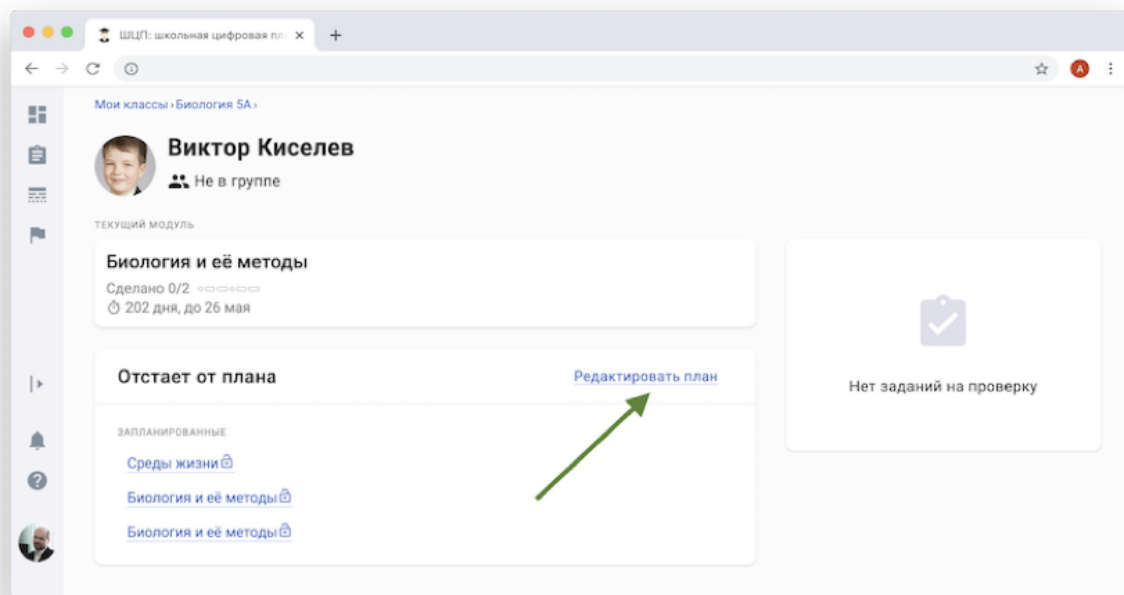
ШЦП: школьная цифровая пл ×

+

Мои классы › Биология 5А ›

Виктор Киселев

Не в группе

ТЕКУЩИЙ МОДУЛЬ

Биология и её методы

Сделано 0/2

202 дня, до 26 мая

Отстает от плана

Редактировать план

ЗАПЛАНИРОВАННЫЕ

Среды жизни

Биология и её методы

Биология и её методы

Нет заданий на проверку